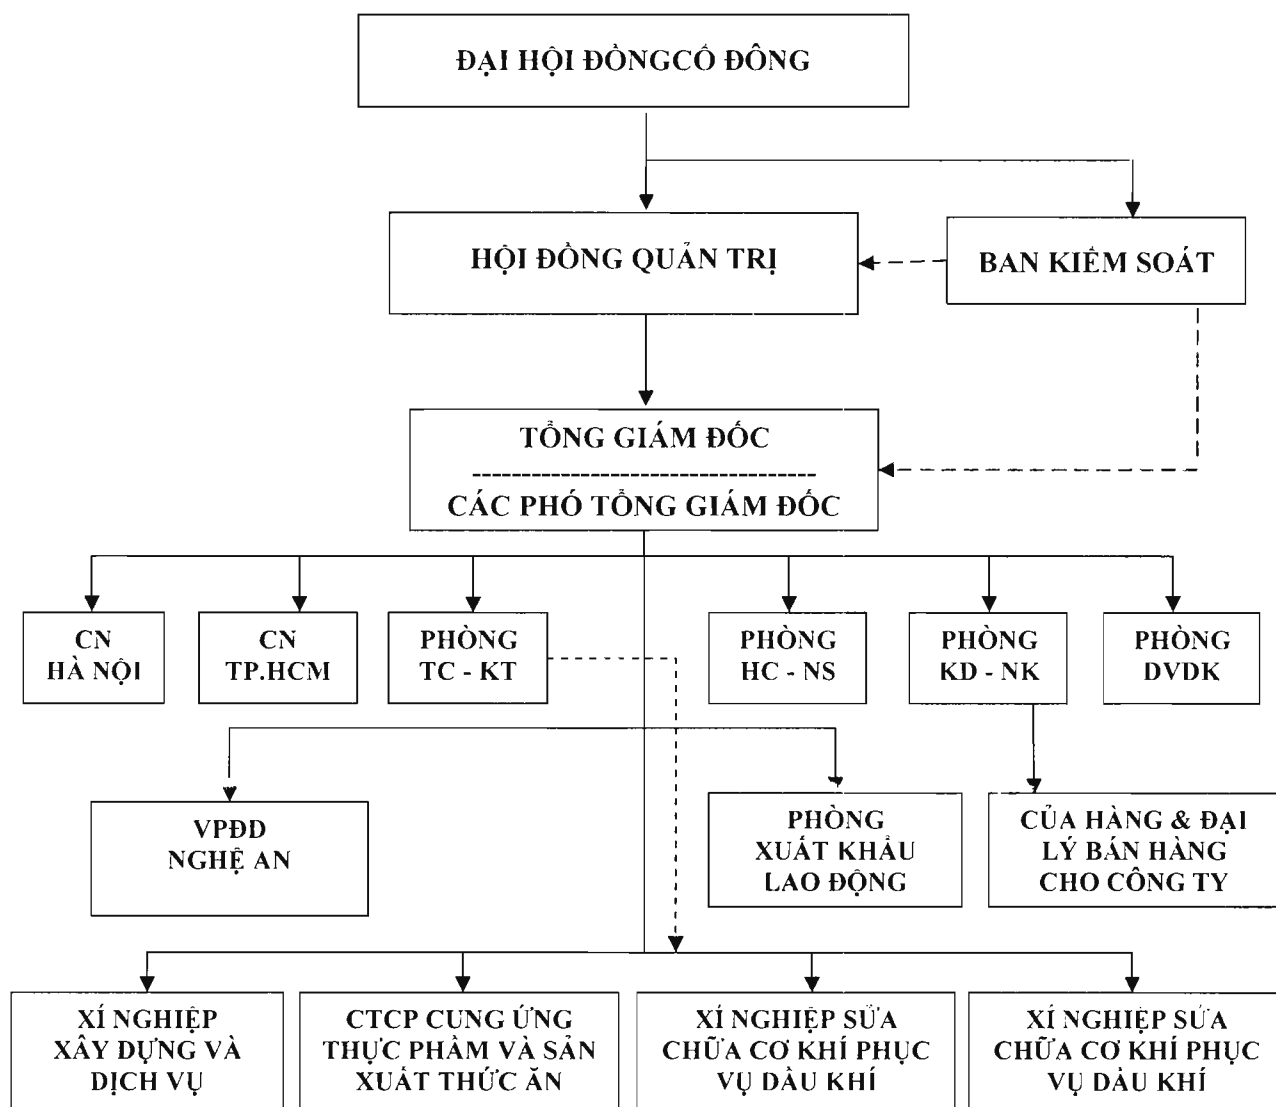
ĐẠI HỘI ĐỒNGCỔ ĐÔNG

HỘI ĐỒNG QUẢN TRỊ

BAN KIỂM SOÁT

TỔNG GIÁM ĐỐC
-----------------------------------------
CÁC PHÓ TỔNG GIÁM ĐỐC

CN HÀ NỘI

CN TP.HCM

PHÒNG TC - KT

PHÒNG HC - NS

PHÒNG KD - NK

PHÒNG DVDK

VPĐD NGHỆ AN

PHÒNG XUẤT KHẨU LAO ĐỘNG

CỬA HÀNG & ĐẠI LÝ BÁN HÀNG CHO CÔNG TY

XÍ NGHIỆP XÂY DỰNG VÀ DỊCH VỤ

CTCP CUNG ỨNG THỰC PHẨM VÀ SẢN XUẤT THỨC ĂN

XÍ NGHIỆP SỬA CHỮA CƠ KHÍ PHỤC VỤ DẦU KHÍ

XÍ NGHIỆP SỬA CHỮA CƠ KHÍ PHỤC VỤ DẦU KHÍ